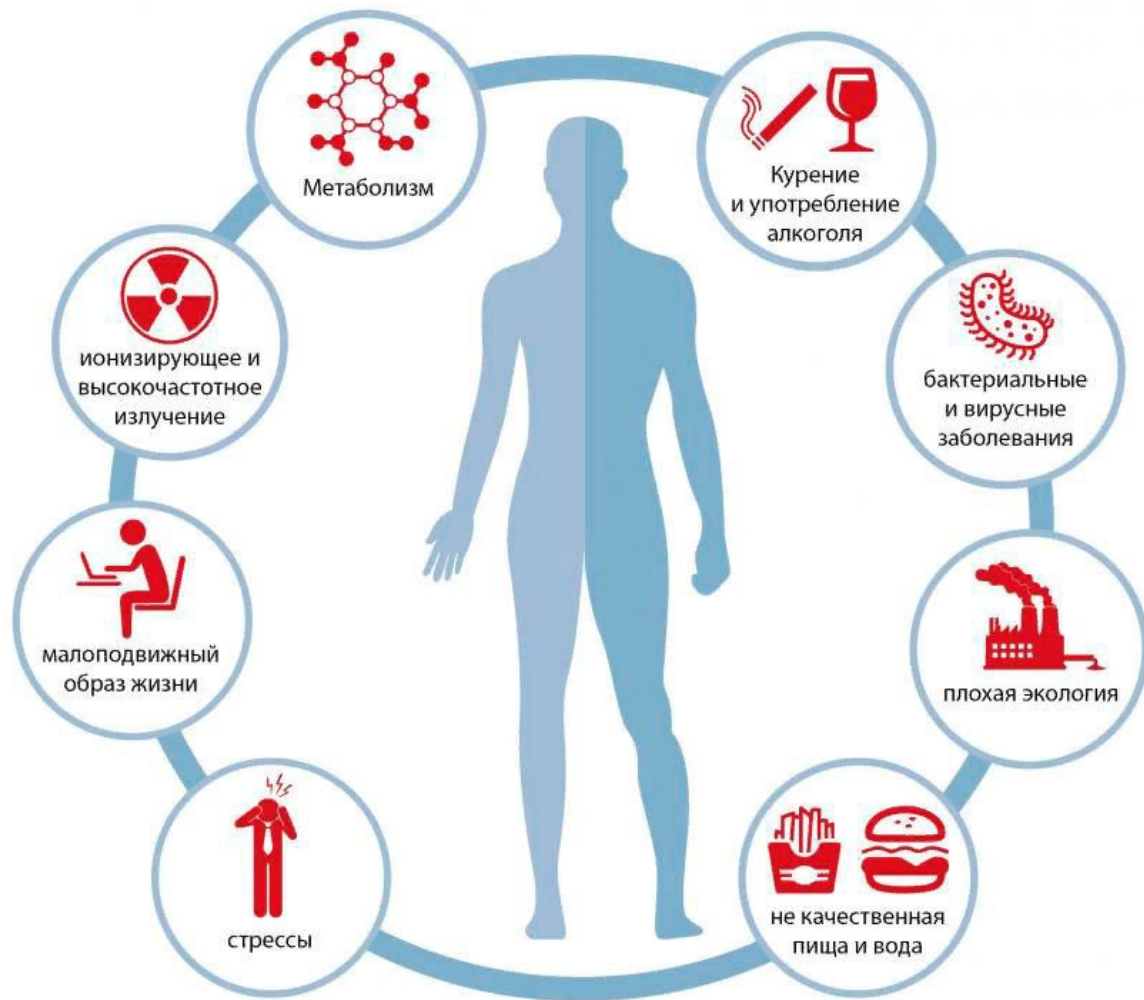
Метаболизм

Курение и употребление алкоголя

ионизирующее и высокочастотное излучение

бактериальные и вирусные заболевания

малоподвижный образ жизни

плохая экология

стрессы

не качественная пища и вода